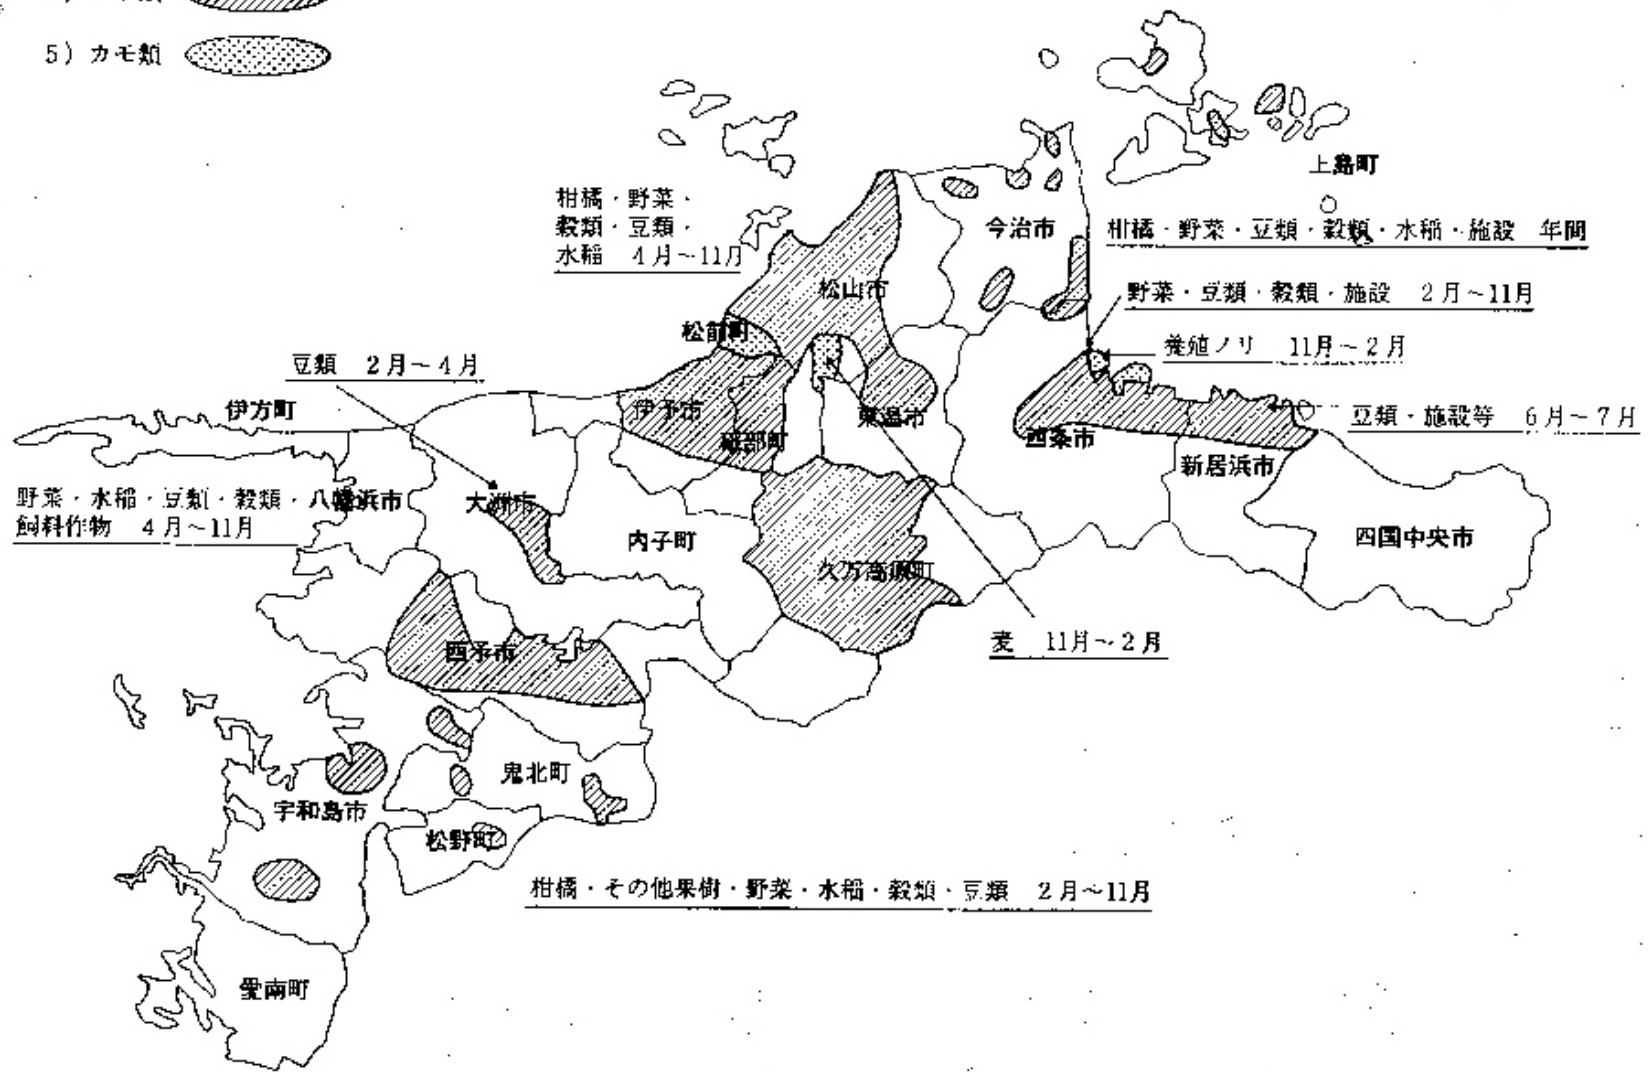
5）カモ類

上島町

柑橘・野菜・穀類・豆類・水稲 4月～11月

今治市

柑橘・野菜・豆類・穀類・水稲・施設 年間

松山市

野菜・豆類・穀類・施設 2月～11月

松前町

養殖ノリ 11月～2月

豆類 2月～4月

伊方町

伊予市

東温市

豆類・施設等 6月～7月

砥部町

西条市

新居浜市

野菜・水稲・豆類・穀類・飼料作物 4月～11月

八幡浜市

大洲市

内子町

四国中央市

久万高原町

西予市

麦 11月～2月

鬼北町

宇和島市

松野町

柑橘・その他果樹・野菜・水稲・穀類・豆類 2月～11月

愛南町